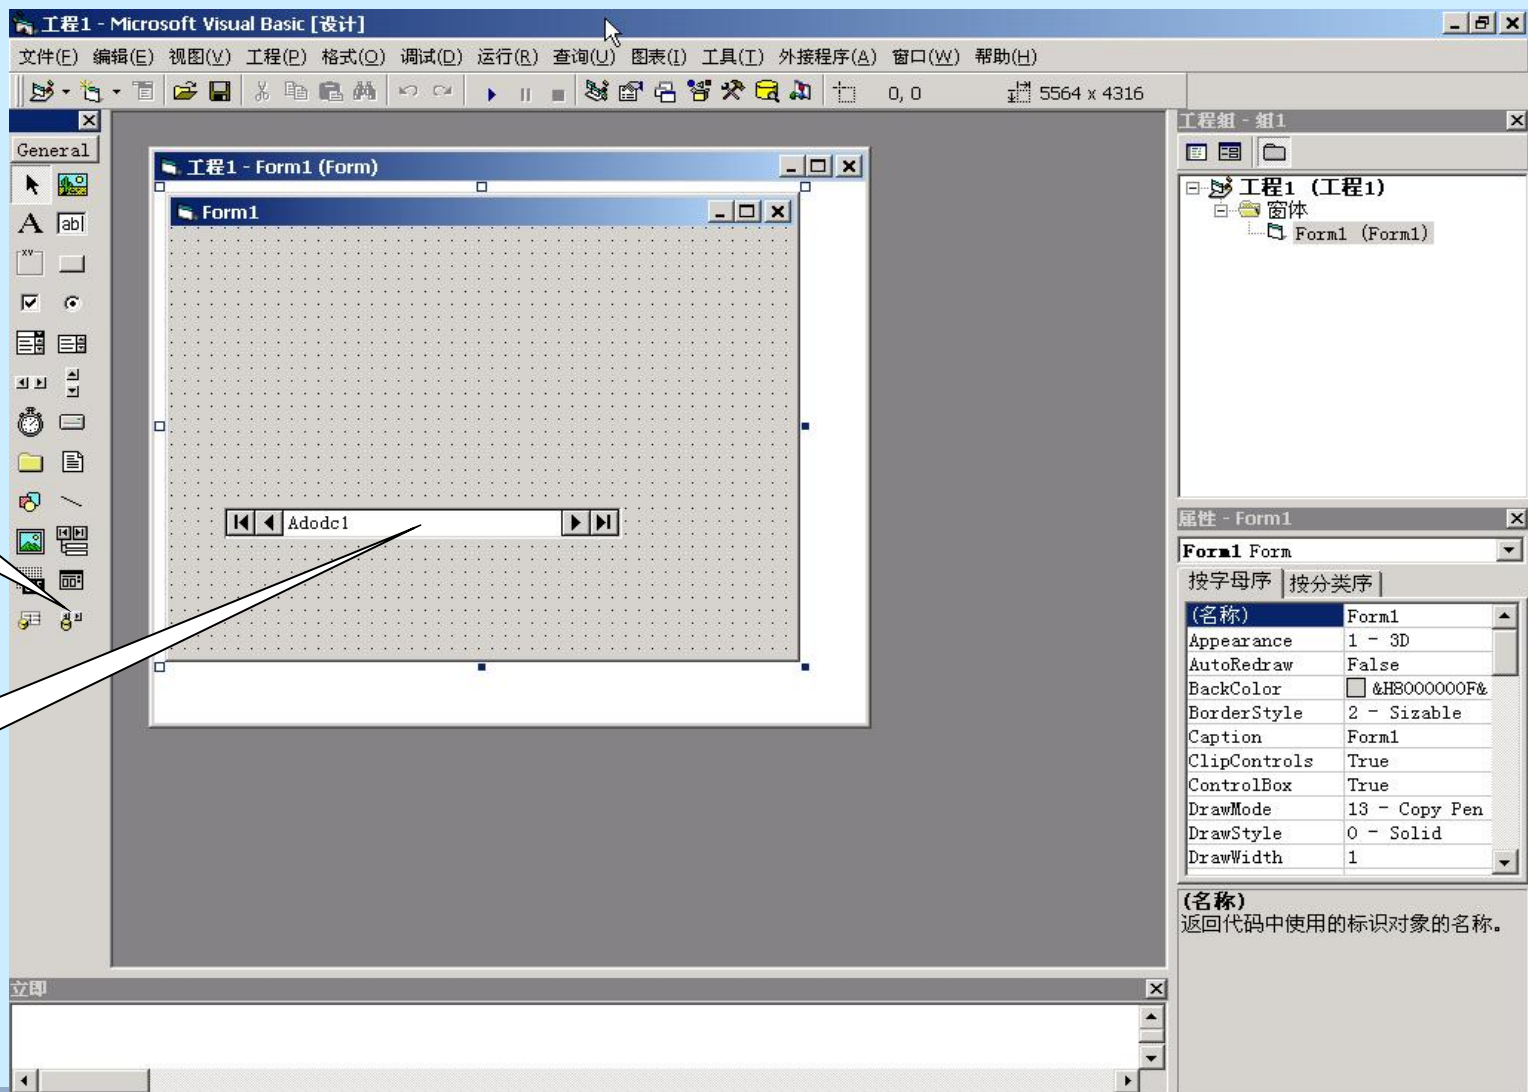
工程1 - Microsoft Visual Basic [设计]

文件(F) 编辑(E) 视图(V) 工程(P) 格式(O) 调试(D) 运行(R) 查询(U) 图表(I) 工具(T) 外接程序(A) 窗口(W) 帮助(H)

0, 0

5564 x 4316

General

工程1 - Form1 (Form)

Form1

Adodc1

工程组 - 组1

工程1 (工程1)

窗体

Form1 (Form1)

属性 - Form1

Form1 Form

按字母序

按分类序

| | |
|---|---|
| (名称) | Form1 |
| Appearance | 1 - 3D |
| AutoRedraw | False |
| BackColor | &H8000000F& |
| BorderStyle | 2 - Sizable |
| Caption | Form1 |
| ClipControls | True |
| ControlBox | True |
| DrawMode | 13 - Copy Pen |
| DrawStyle | 0 - Solid |
| DrawWidth | 1 |

(名称)

返回代码中使用的标识对象的名称。

立即